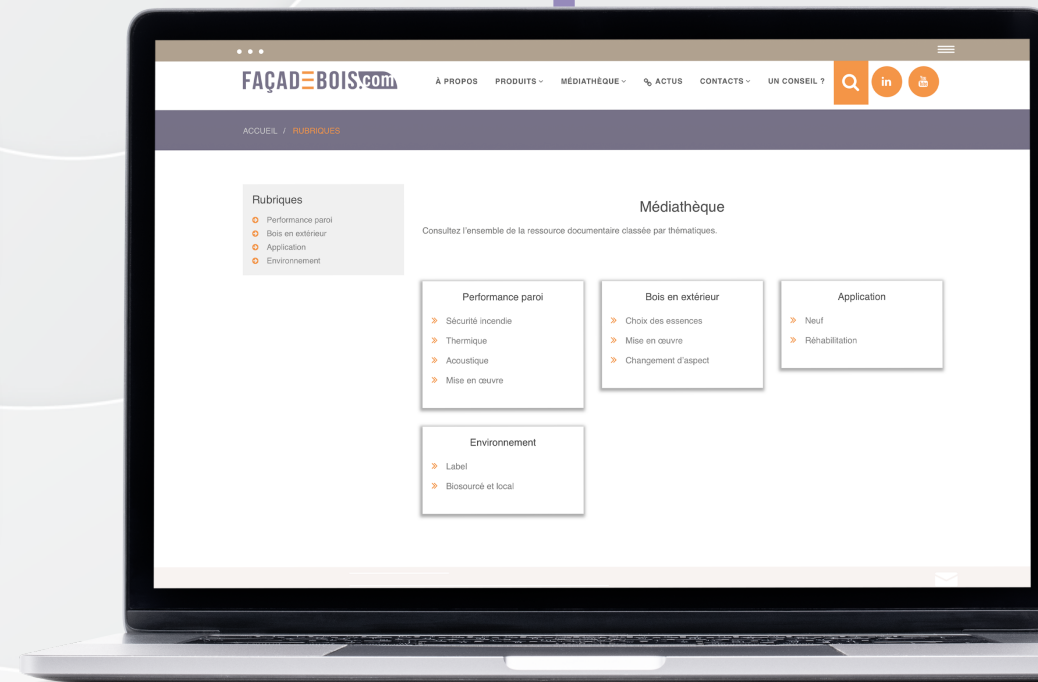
FAÇADEBOIS.com

À PROPOS PRODUITS MÉDIATHÈQUE ACTUS CONTACTS UN CONSEIL ?

in

ACCUEIL / RUBRIQUES

Rubriques
Performance paroi
Bois en extérieur
Application
Environnement

Médiathèque

Consultez l'ensemble de la ressource documentaire classée par thématiques.

Performance paroi
» Sécurité incendie
» Thermique
» Acoustique
» Mise en œuvre

Bois en extérieur
» Choix des essences
» Mise en œuvre
» Changement d'aspect

Application
» Neuf
» Réhabilitation

Environnement
» Label
» Biosourcé et local